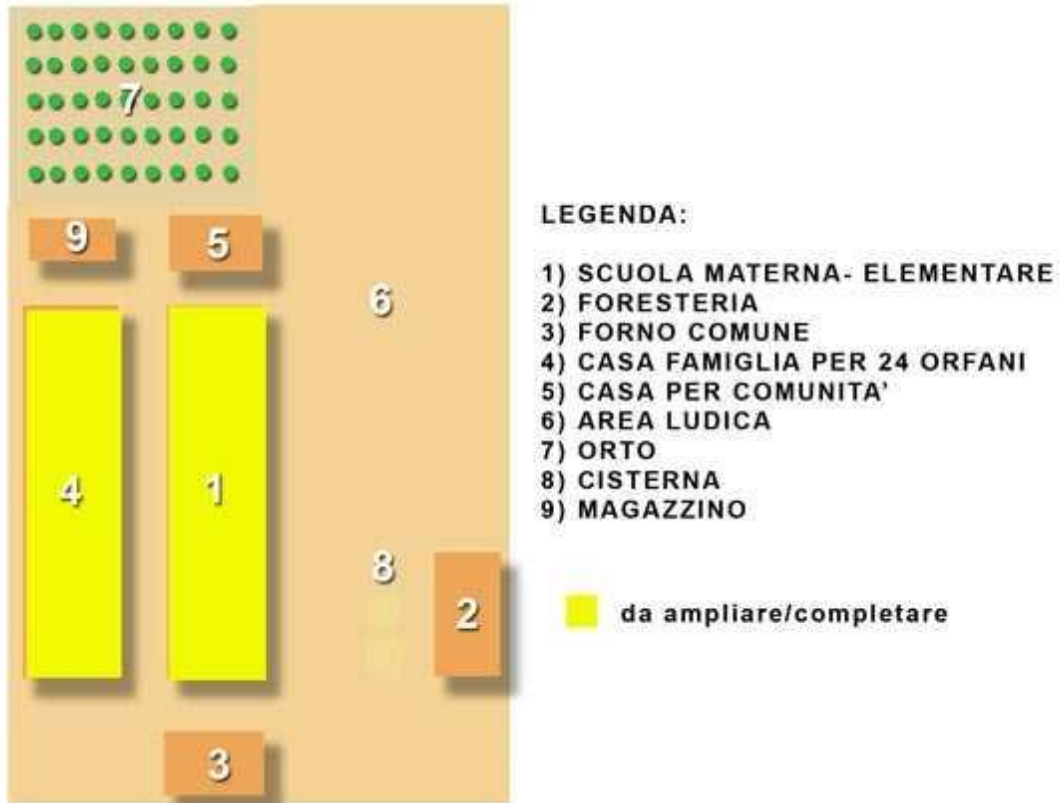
7

9

5

6

4

1

8

2

3

LEGENDA:

1) SCUOLA MATERNA- ELEMENTARE
2) FORESTERIA
3) FORNO COMUNE
4) CASA FAMIGLIA PER 24 ORFANI
5) CASA PER COMUNITA'
6) AREA LUDICA
7) ORTO
8) CISTERNA
9) MAGAZZINO

da ampliare/completare